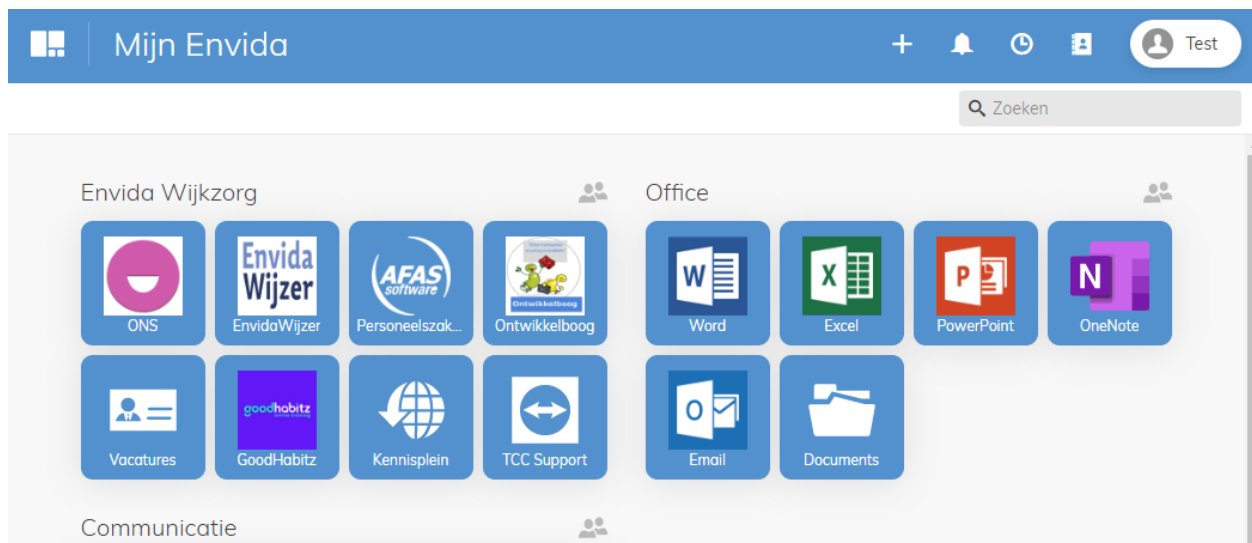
Mijn Envida

+

Test

Zoeken

Envida Wijkzorg

Envida Wijzer

AFAS software

Ontwikkelboog

ONS

EnvidaWijzer

Personeelszak...

Ontwikkelboog

goodhabitz

Vacatures

GoodHabitz

Kennisplein

TCC Support

Office

W

X

P

N

Word

Excel

PowerPoint

OneNote

O

Email

Documents

Communicatie